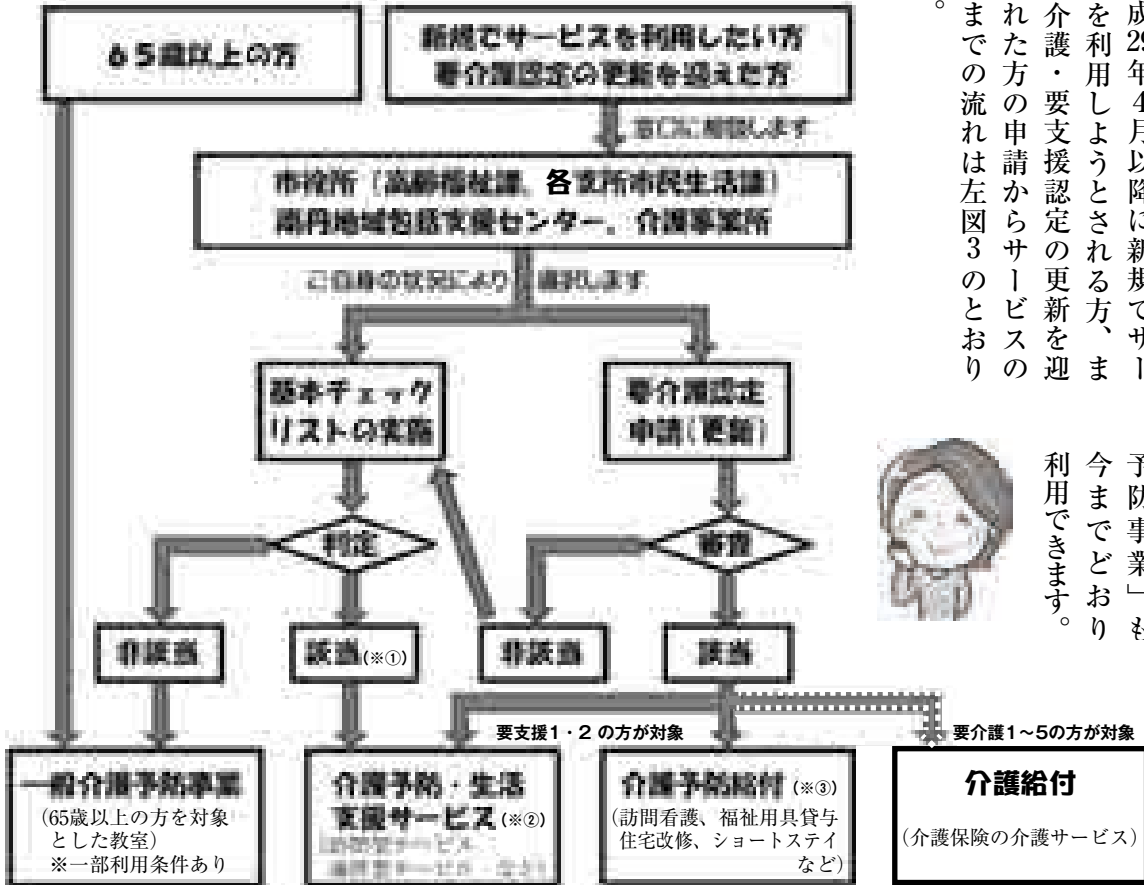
成29年4月以降に新規でサー を利用しようとされる方、ま 介護・要支援認定の更新を迎 れた方の申請からサービスの までの流れは左図3のとおり 。

予防事業」を 今までどおり 利用できます。

65歳以上の方

新規でサービスを利用したい方
要介護認定の更新を迎えた方

窓口に相談します

市役所（高齢福祉課、各支所市民生活課）
高丹地域包括支援センター、介護事業所

ご自身の状況により選択します

基本チェックリストの実施

要介護認定申請（更新）

判定

審査

非該当

該当(※①)

非該当

該当

要支援1・2 の方が対象

要介護1～5の方が対象

一般介護予防事業
(65歳以上の方を対象とした教室)
※一部利用条件あり

介護予防・生活支援サービス (※②)
(訪問型サービス
通所型サービス　など)

介護予防給付 (※③)
(訪問看護、福祉用具貸与 住宅改修、ショートステイ など)

介護給付
(介護保険の介護サービス)